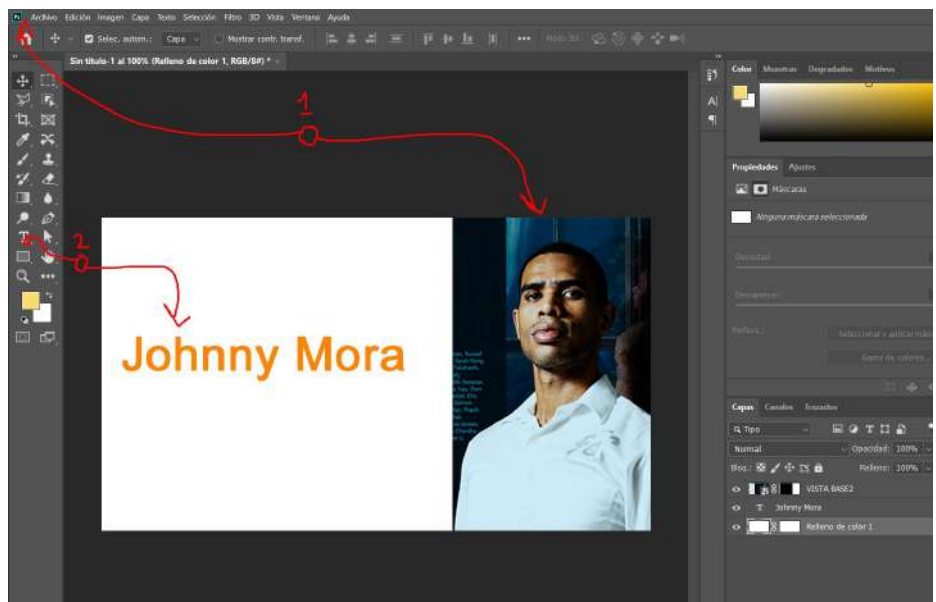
Ps Archivo Edición Imagen Capa Texto Selección Filtro 3D Vista Ventana Ayuda

Selec. autom.: Capa Mostrar contr. transf. ••• Modo 3D

Sin título-1 al 100% (Relleno de color 1, RGB/8#) *

1

2

Johnny Mora

Color Muestras Degradados Motivos

Propiedades Ajustes

Máscaras

Ninguna máscara seleccionada

Densidad

Desvanecer

Perfeccionar: Seleccionar y aplicar máscara...

Gama de colores...

Capas Canales Trazados

Tipo

Normal Opacidad: 100%

Bloq.: Relleno: 100%

VISTA BASE2

T Johnny Mora

Relleno de color 1